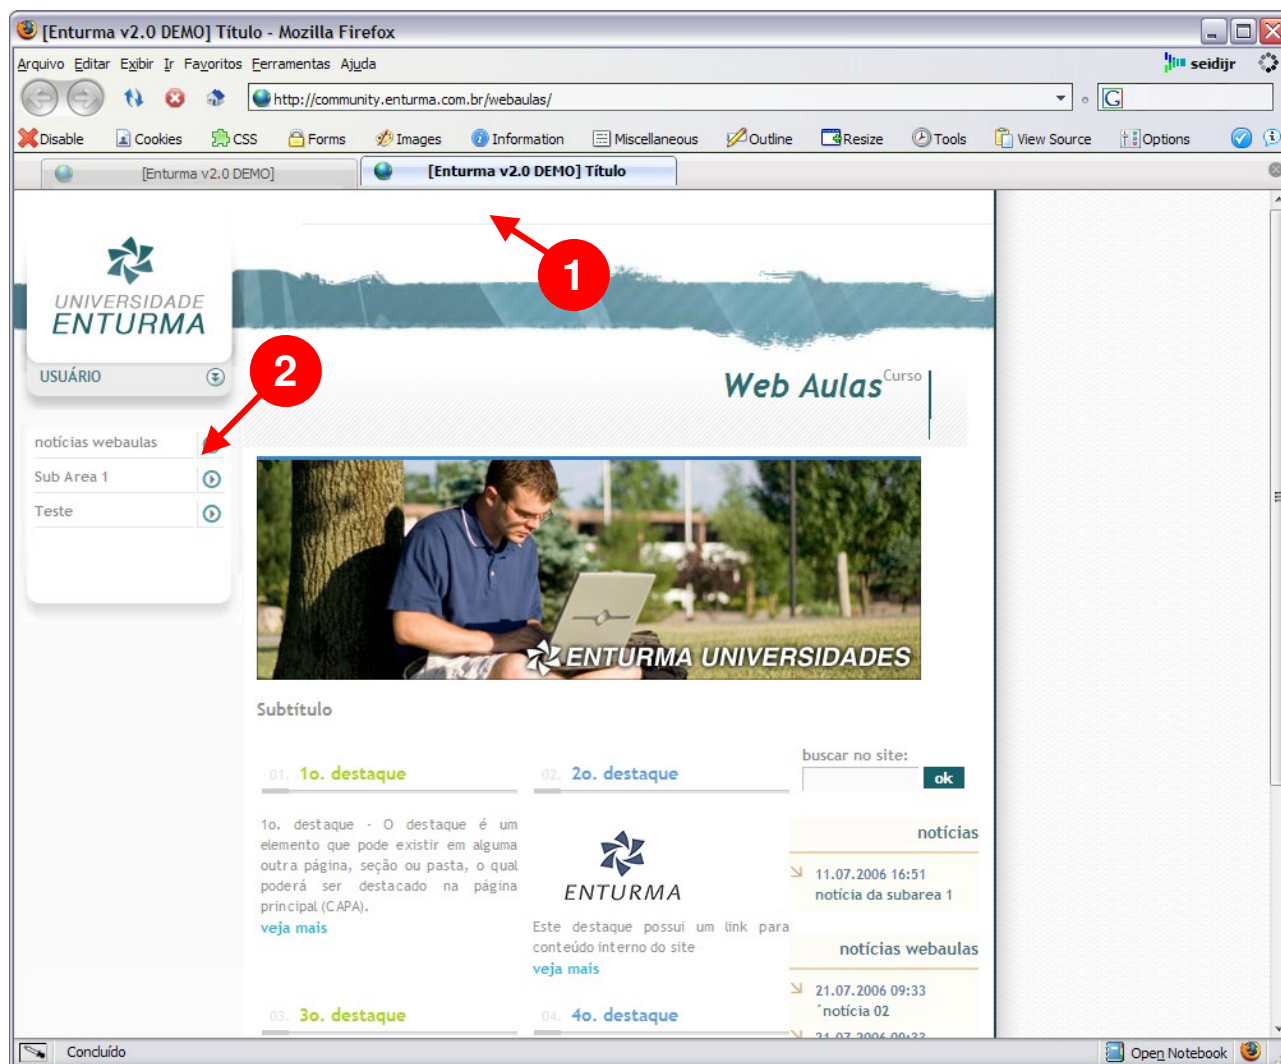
[Enturma v2.0 DEMO] Título - Mozilla Firefox

Arquivo Editar Exibir Ir Favoritos Ferramentas Ajuda

seidijr

http://community.enturma.com.br/webaulas/

Disable Cookies CSS Forms Images Information Miscellaneous Outline Resize Tools View Source Options

[Enturma v2.0 DEMO]

[Enturma v2.0 DEMO] Título

1

UNIVERSIDADE ENTURMA

2

USUÁRIO

Web Aulas Curso

notícias webaulas

Sub Area 1

Teste

ENTURMA UNIVERSIDADES

Subtítulo

01. 1o. destaque

02. 2o. destaque

buscar no site:

ok

1o. destaque - O destaque é um elemento que pode existir em alguma outra página, seção ou pasta, o qual poderá ser destacado na página principal (CAPA).
veja mais

ENTURMA

Este destaque possui um link para conteúdo interno do site
veja mais

notícias

11.07.2006 16:51
notícia da subarea 1

notícias webaulas

21.07.2006 09:33
´notícia 02

21.07.2006 09:33

03. 3o. destaque

04. 4o. destaque

Concluído

Open Notebook